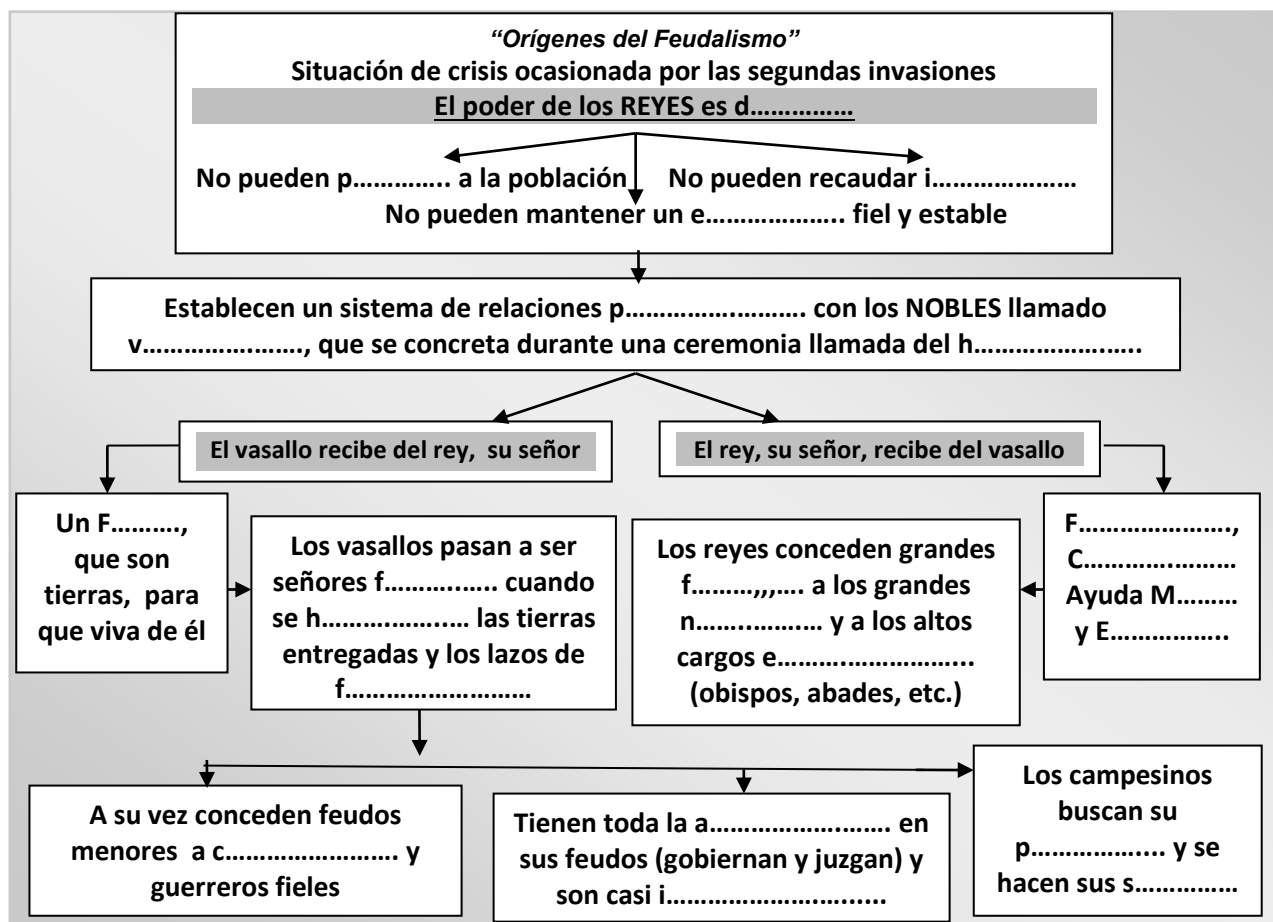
"Orígenes del Feudalismo"
Situación de crisis ocasionada por las segundas invasiones
El poder de los REYES es d…………..

No pueden p………….. a la población
No pueden recaudar i…………………
No pueden mantener un e……………….. fiel y estable

Establecen un sistema de relaciones p……………………. con los NOBLES llamado v…………………, que se concreta durante una ceremonia llamada del h………………..….

El vasallo recibe del rey, su señor

El rey, su señor, recibe del vasallo

Un F………., que son tierras, para que viva de él

Los vasallos pasan a ser señores f…………….. cuando se h……………..… las tierras entregadas y los lazos de f……………………

Los reyes conceden grandes f………,,,…. a los grandes n…….………… y a los altos cargos e……………………..
(obispos, abades, etc.)

F…………………, C……………..……
Ayuda M………
y E……………..

A su vez conceden feudos menores a c……………………. y guerreros fieles

Tienen toda la a……………….…… en sus feudos (gobiernan y juzgan) y son casi i………………………..

Los campesinos buscan su p……………….. y se hacen sus s………….